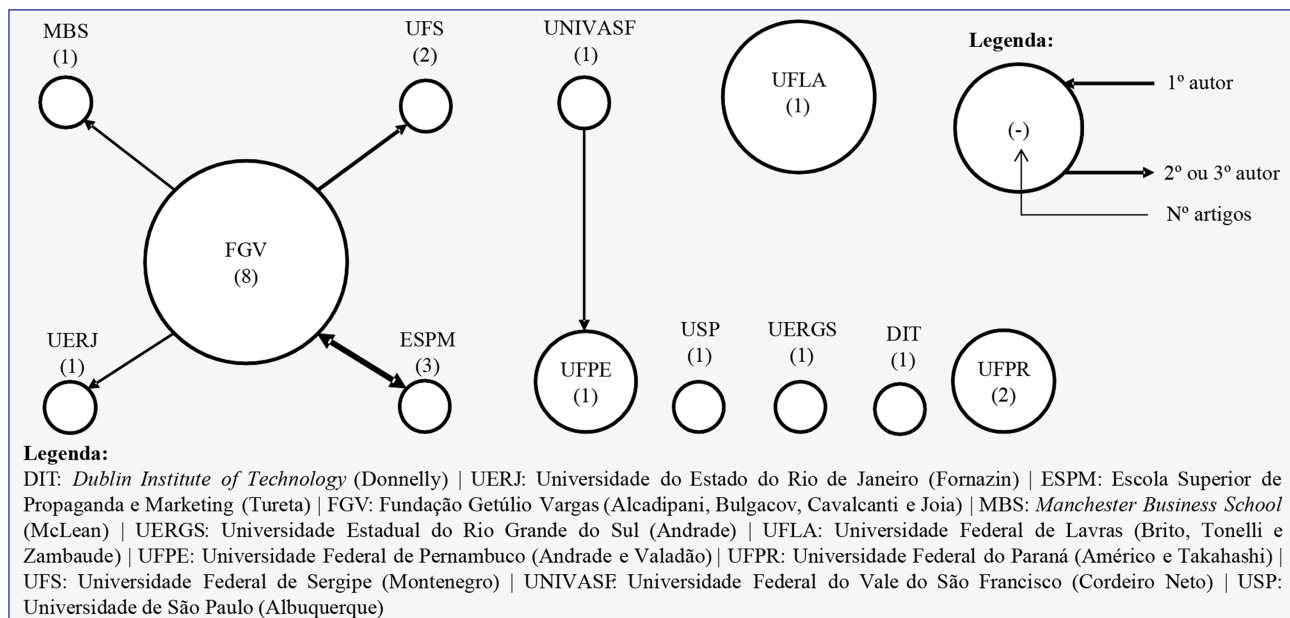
MBS
(1)

UFS
(2)

UNIVASF
(1)

UFLA
(1)

Legenda:
1º autor
(-)
2º ou 3º autor
Nº artigos

FGV
(8)

UERJ
(1)

ESPM
(3)

UFPE
(1)

USP
(1)

UERGS
(1)

DIT
(1)

UFPR
(2)

Legenda:
DIT: Dublin Institute of Technology (Donnelly) | UERJ: Universidade do Estado do Rio de Janeiro (Fornazin) | ESPM: Escola Superior de Propaganda e Marketing (Tureta) | FGV: Fundação Getúlio Vargas (Alcadipani, Bulgacov, Cavalcanti e Joia) | MBS: Manchester Business School (McLean) | UERGS: Universidade Estadual do Rio Grande do Sul (Andrade) | UFLA: Universidade Federal de Lavras (Brito, Tonelli e Zambaude) | UFPE: Universidade Federal de Pernambuco (Andrade e Valadão) | UFPR: Universidade Federal do Paraná (Américo e Takahashi) | UFS: Universidade Federal de Sergipe (Montenegro) | UNIVASF: Universidade Federal do Vale do São Francisco (Cordeiro Neto) | USP: Universidade de São Paulo (Albuquerque)